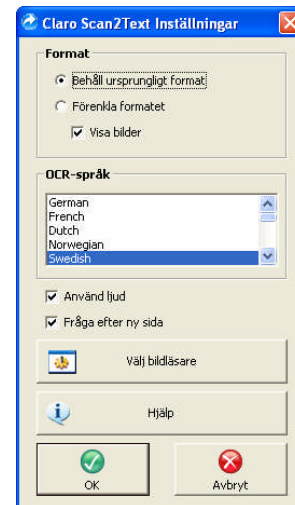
Claro Scan2Text Inställningar

Format

Behåll ursprungligt format

Förenkla formatet

Visa bilder

OCR-språk

German
French
Dutch
Norwegian
Swedish

Använd ljud

Fråga efter ny sida

Välj bildläsare

Hjälp

OK

Avbryt